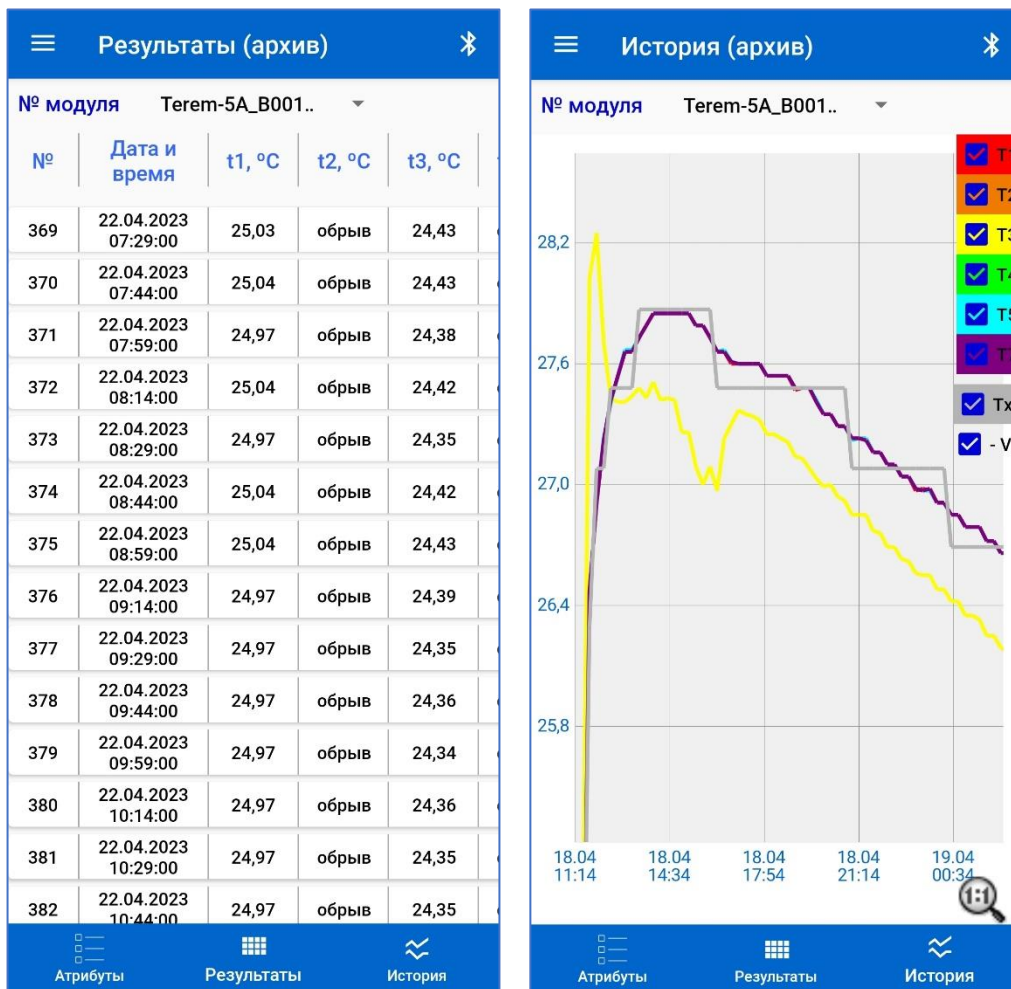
Результаты (архив)

№ модуля Terem-5A_B001..

| № | Дата и время | t1, °C | t2, °C | t3, °C |
|---|---|---|---|---|
| 369 | 22.04.2023 07:29:00 | 25,03 | обрыв | 24,43 |
| 370 | 22.04.2023 07:44:00 | 25,04 | обрыв | 24,43 |
| 371 | 22.04.2023 07:59:00 | 24,97 | обрыв | 24,38 |
| 372 | 22.04.2023 08:14:00 | 25,04 | обрыв | 24,42 |
| 373 | 22.04.2023 08:29:00 | 24,97 | обрыв | 24,35 |
| 374 | 22.04.2023 08:44:00 | 25,04 | обрыв | 24,42 |
| 375 | 22.04.2023 08:59:00 | 25,04 | обрыв | 24,43 |
| 376 | 22.04.2023 09:14:00 | 24,97 | обрыв | 24,39 |
| 377 | 22.04.2023 09:29:00 | 24,97 | обрыв | 24,35 |
| 378 | 22.04.2023 09:44:00 | 24,97 | обрыв | 24,36 |
| 379 | 22.04.2023 09:59:00 | 24,97 | обрыв | 24,34 |
| 380 | 22.04.2023 10:14:00 | 24,97 | обрыв | 24,36 |
| 381 | 22.04.2023 10:29:00 | 24,97 | обрыв | 24,35 |
| 382 | 22.04.2023 10:44:00 | 24,97 | обрыв | 24,35 |

Атрибуты Результаты История

История (архив)

№ модуля Terem-5A_B001..

T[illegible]
T2
T3
T4
T5
T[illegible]
Tx
- V

28,2
27,6
27,0
26,4
25,8

18.04 11:14
18.04 14:34
18.04 17:54
18.04 21:14
19.04 00:34

1:1

Атрибуты Результаты История